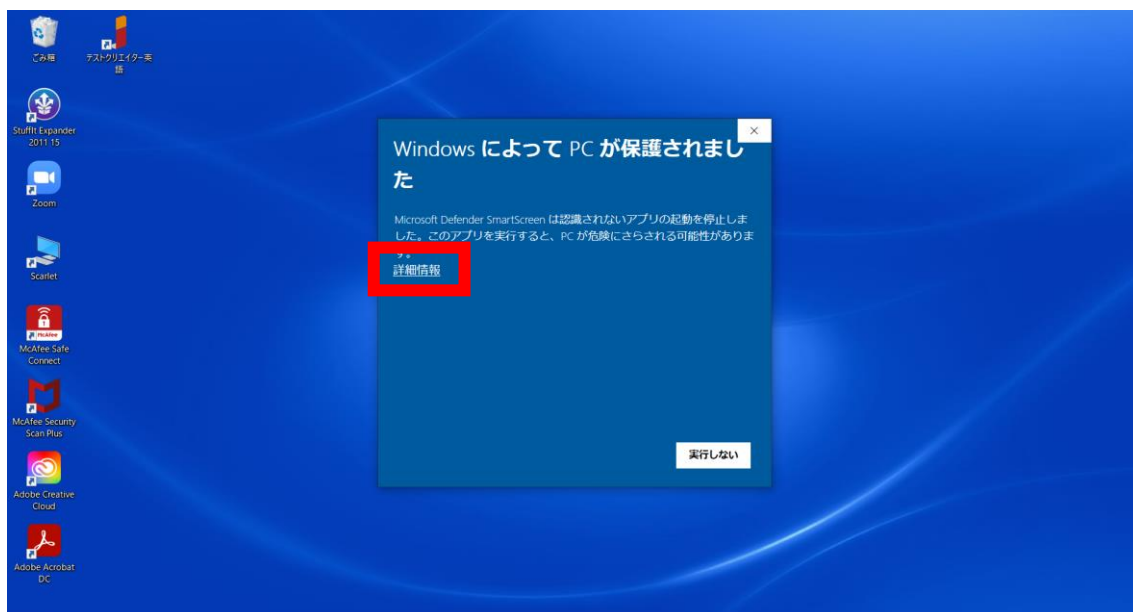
ごみ箱

テストクリエイター英語

StuffIt Expander 2011 15

Zoom

Scarlet

McAfee

McAfee Safe Connect

McAfee Security Scan Plus

Adobe Creative Cloud

Adobe Acrobat DC

×

Windows によって PC が保護されました

Microsoft Defender SmartScreen は認識されないアプリの起動を停止しました。このアプリを実行すると、PC が危険にさらされる可能性があります。

詳細情報

実行しない